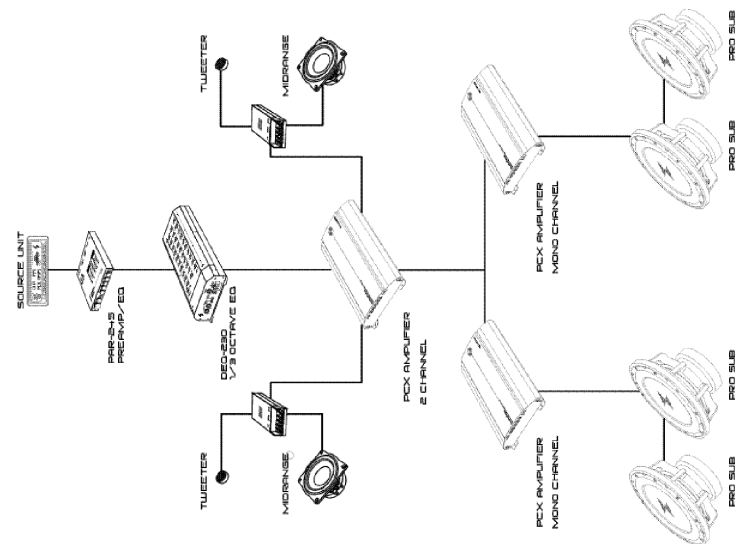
SOURCE UNIT

PAR-2-5
PREAMP/EQ

DEQ-230
1/3 OCTAVE EQ

TWEETER

MIDRANGE

TWEETER

MIDRANGE

PCX AMPLIFIER
2 CHANNEL

PCX AMPLIFIER
MONO CHANNEL

PCX AMPLIFIER
MONO CHANNEL

PRO SUB

PRO SUB

PRO SUB

PRO SUB